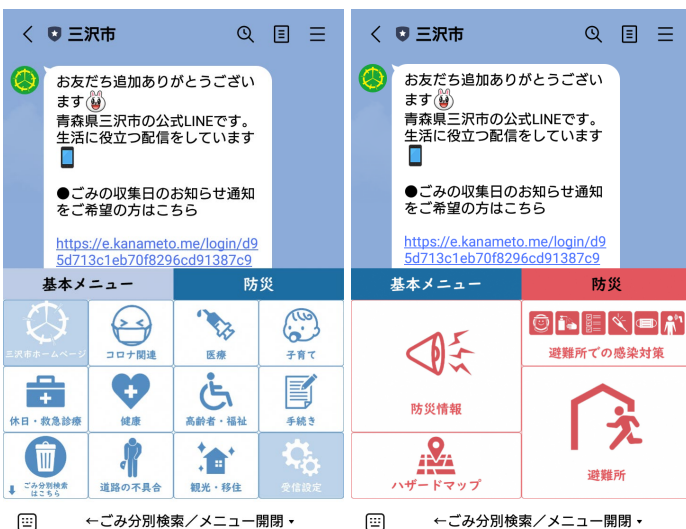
三沢市

お友だち追加ありがとうございます
青森県三沢市の公式LINEです。生活に役立つ配信をしています

●ごみの収集日のお知らせ通知をご希望の方はこちら

https://e.kanameto.me/login/d95d713c1eb70f8296cd91387c9

基本メニュー
防災

三沢市ホームページ
コロナ関連
医療
子育て
休日・救急診療
健康
高齢者・福祉
手続き
ごみ分別検索はこちら
道路の不具合
観光・移住
受信設定

←ごみ分別検索／メニュー開閉

三沢市

お友だち追加ありがとうございます
青森県三沢市の公式LINEです。生活に役立つ配信をしています

●ごみの収集日のお知らせ通知をご希望の方はこちら

https://e.kanameto.me/login/d95d713c1eb70f8296cd91387c9

基本メニュー
防災

避難所での感染対策
防災情報
ハザードマップ
避難所

←ごみ分別検索／メニュー開閉